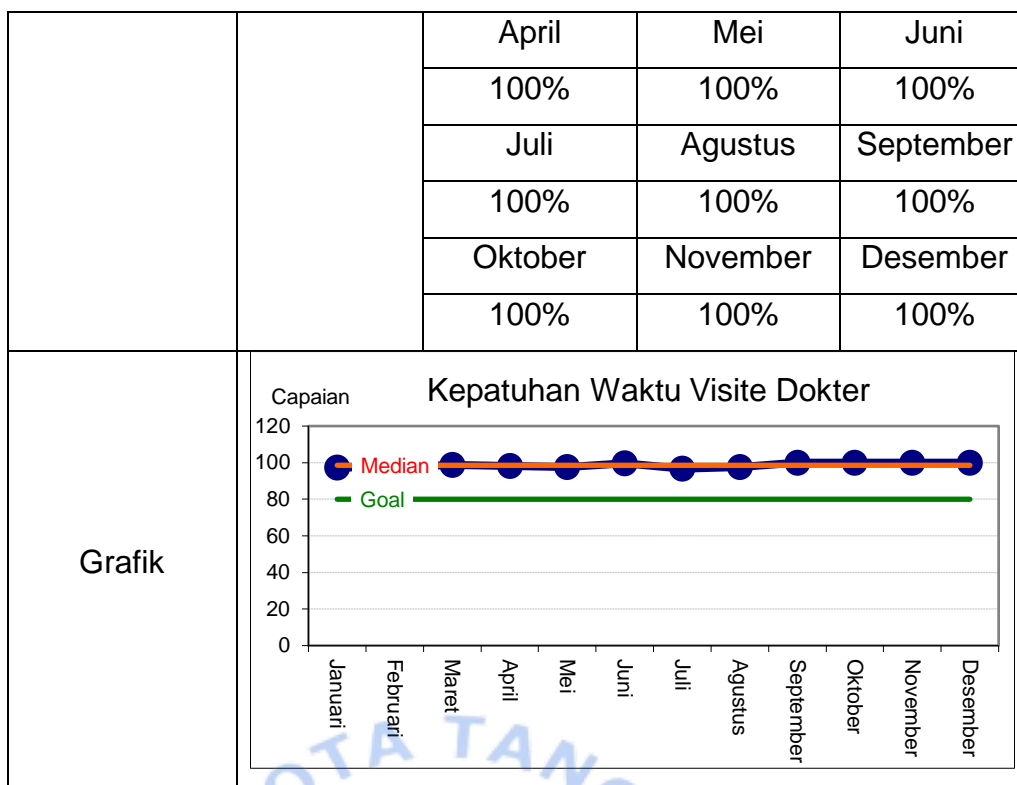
| | | April | Mei | Juni |
|---|---|---|---|---|
| | | 100% | 100% | 100% |
| | | Juli | Agustus | September |
| | | 100% | 100% | 100% |
| | | Oktober | November | Desember |
| | | 100% | 100% | 100% |

Grafik

Capaian

Kepatuhan Waktu Visite Dokter

120
100
80
60
40
20
0

Median
Goal

Januari
Februari
Maret
April
Mei
Juni
Juli
Agustus
September
Oktober
November
Desember

OTA TAN